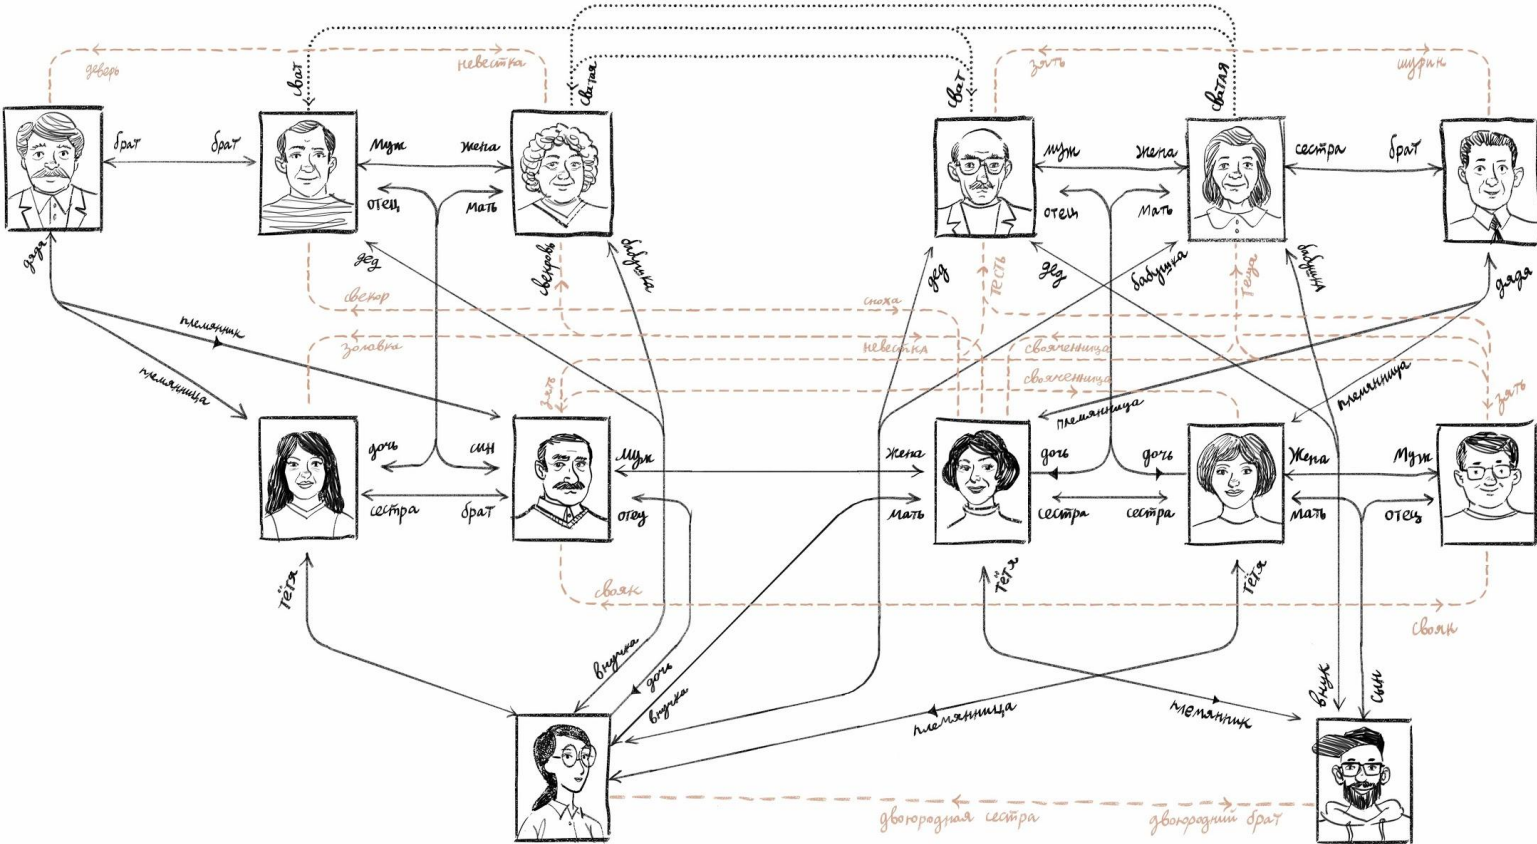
деверь
невестка
сват
сватья
сват
сватья
зять
шурин
брат
брат
муж
жена
муж
жена
сестра
брат
отец
мать
отец
мать
дядя
дед
свекровь
бабушка
дед
тесть
дед
бабушка
тёща
бабушка
дядя
свекор
сноха
племянник
золовка
невестка
свояченица
свояченица
племянница
зять
племянница
племянница
зять
дочь
сын
муж
жена
дочь
дочь
жена
муж
сестра
брат
отец
мать
сестра
сестра
мать
отец
свояк
тётя
тётя
тётя
свояк
внучка
дочь
внучка
племянница
племянник
внук
сын
двоюродная сестра
двоюродный брат